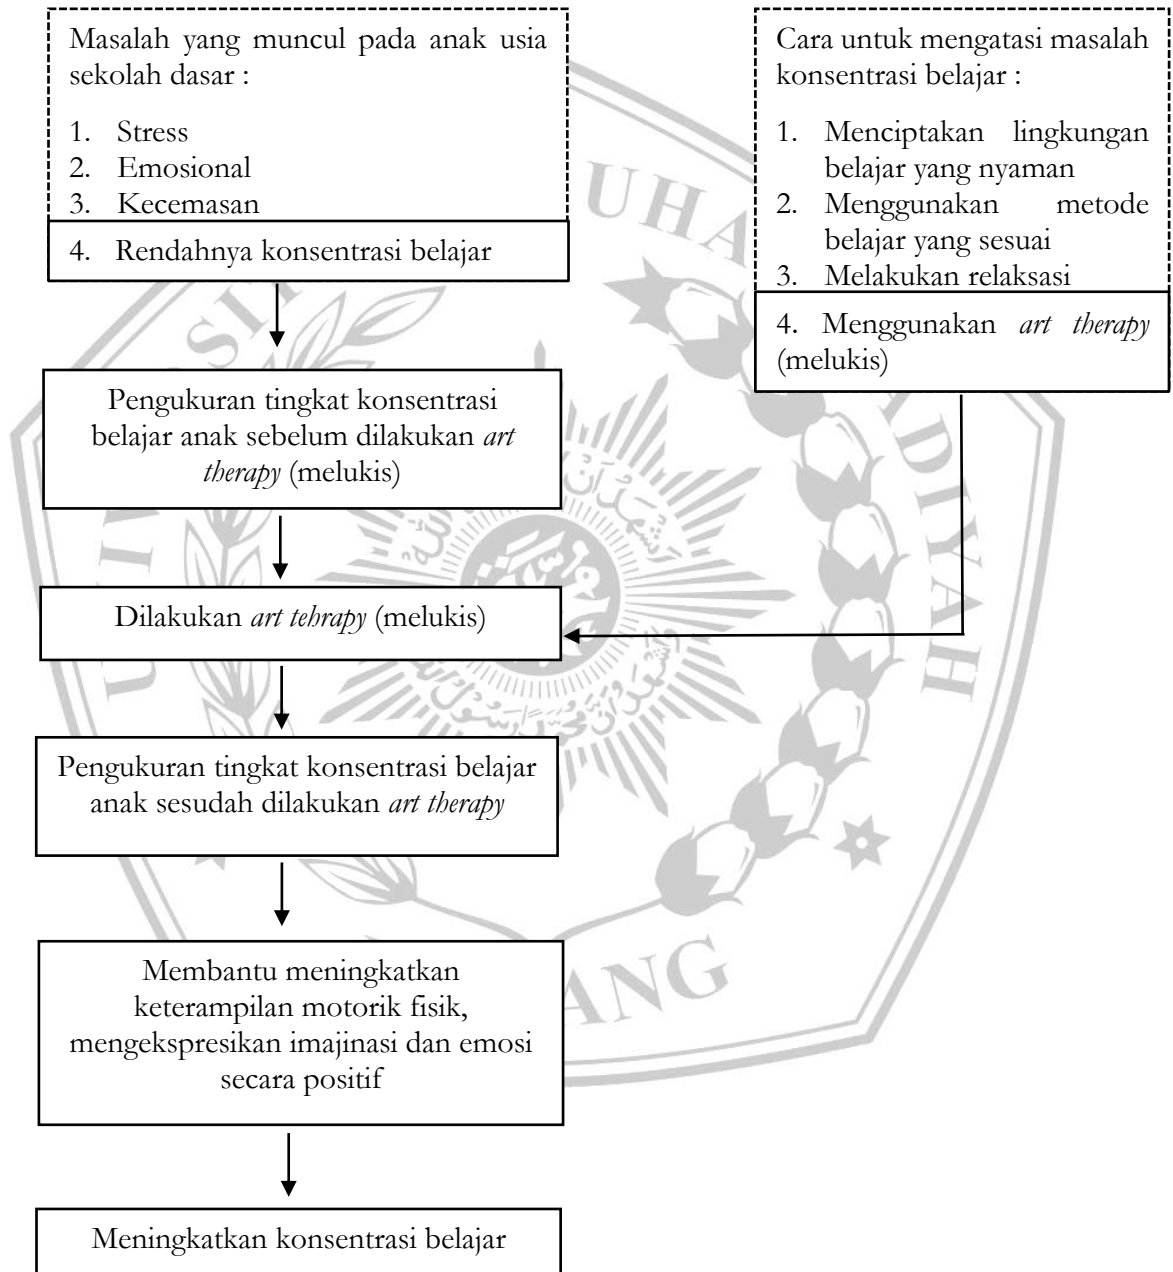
Masalah yang muncul pada anak usia sekolah dasar :

1. Stress
2. Emosional
3. Kecemasan
4. Rendahnya konsentrasi belajar

Cara untuk mengatasi masalah konsentrasi belajar :

1. Menciptakan lingkungan belajar yang nyaman
2. Menggunakan metode belajar yang sesuai
3. Melakukan relaksasi
4. Menggunakan *art therapy* (melukis)

Pengukuran tingkat konsentrasi belajar anak sebelum dilakukan *art therapy* (melukis)

Dilakukan *art tehrapy* (melukis)

Pengukuran tingkat konsentrasi belajar anak sesudah dilakukan *art therapy*

Membantu meningkatkan keterampilan motorik fisik, mengekspresikan imajinasi dan emosi secara positif

Meningkatkan konsentrasi belajar